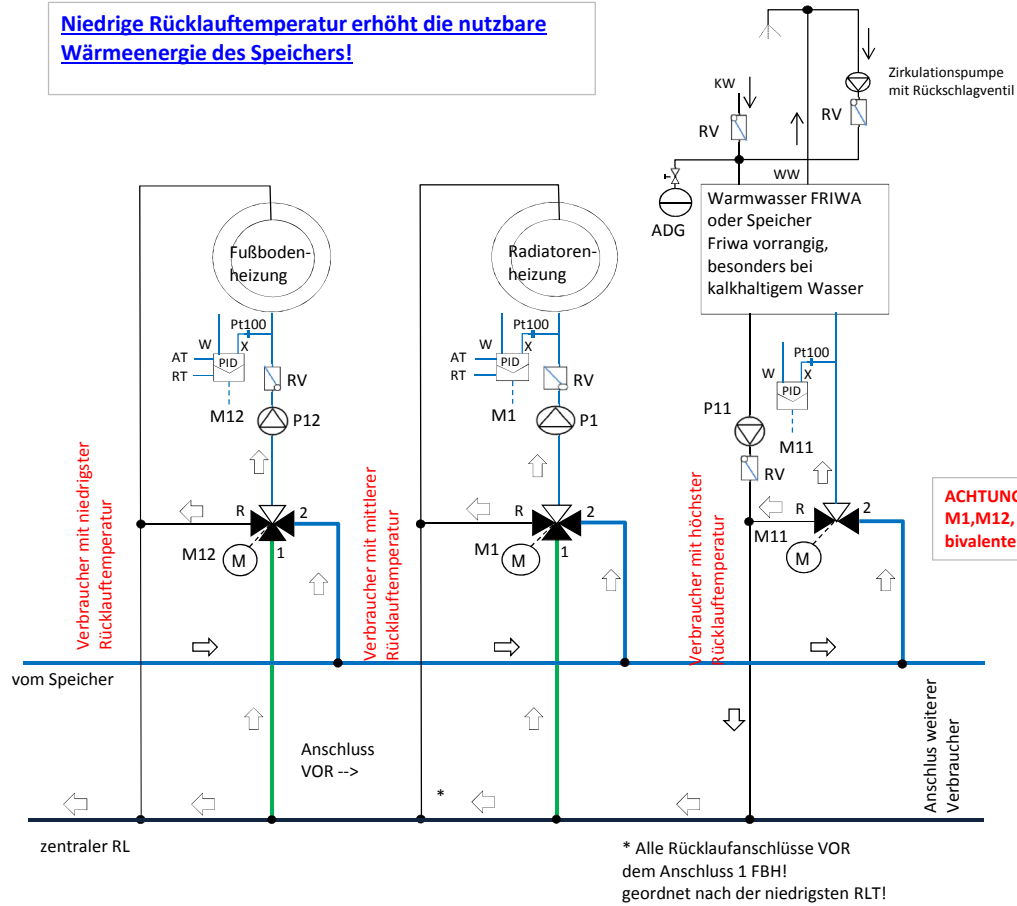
Niedrige Rücklauftemperatur erhöht die nutzbare Wärmeenergie des Speichers!

KW

RV

RV

Zirkulationspumpe mit Rückschlagventil

WW

ADG

Warmwasser FRIWA oder Speicher
Friwa vorrangig, besonders bei kalkhaltigem Wasser

Fußbodenheizung

Pt100

W

X

AT

RT

PID

RV

M12

P12

Radiatorenheizung

Pt100

W

X

AT

RT

PID

RV

M1

P1

Pt100

W

X

PID

P11

M11

RV

Verbraucher mit niedrigster Rücklauftemperatur

R

2

M12

M

1

Verbraucher mit mittlerer Rücklauftemperatur

R

2

M1

M

1

Verbraucher mit höchster Rücklauftemperatur

R

2

M11

M

ACHTUNG
M1,M12,
bivalente

vom Speicher

Anschluss VOR -->

*

Anschlus weiterer Verbraucher

zentraler RL

* Alle Rücklaufanschlüsse VOR dem Anschluss 1 FBH!
geordnet nach der niedrigsten RLT!